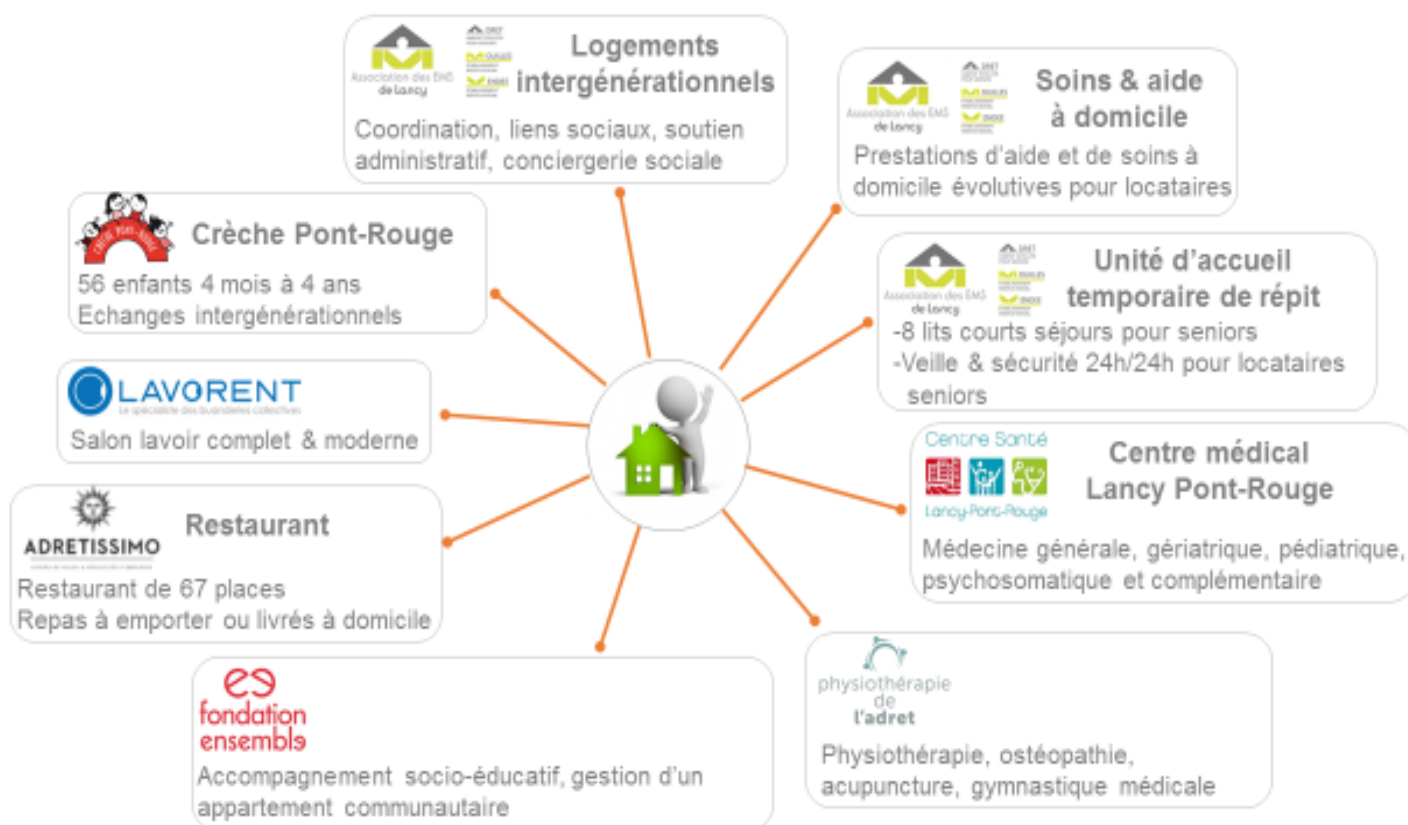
Association des EMS de Lancy

Logements intergénérationnels

Coordination, liens sociaux, soutien administratif, conciergerie sociale

Association des EMS de Lancy

Soins & aide à domicile

Prestations d'aide et de soins à domicile évolutives pour locataires

Crèche Pont-Rouge

56 enfants 4 mois à 4 ans
Echanges intergénérationnels

Association des EMS de Lancy

Unité d'accueil temporaire de répit

-8 lits courts séjours pour seniors
-Veille & sécurité 24h/24h pour locataires seniors

LAVORENT
Le spécialiste des buanderies collectives

Salon lavoir complet & moderne

Centre Santé Lancy-Pont-Rouge

Centre médical Lancy Pont-Rouge

Médecine générale, gériatrique, pédiatrique, psychosomatique et complémentaire

ADRETISSIMO

Restaurant

Restaurant de 67 places
Repas à emporter ou livrés à domicile

fondation ensemble

Accompagnement socio-éducatif, gestion d'un appartement communautaire

physiothérapie de l'adret

Physiothérapie, ostéopathie, acupuncture, gymnastique médicale